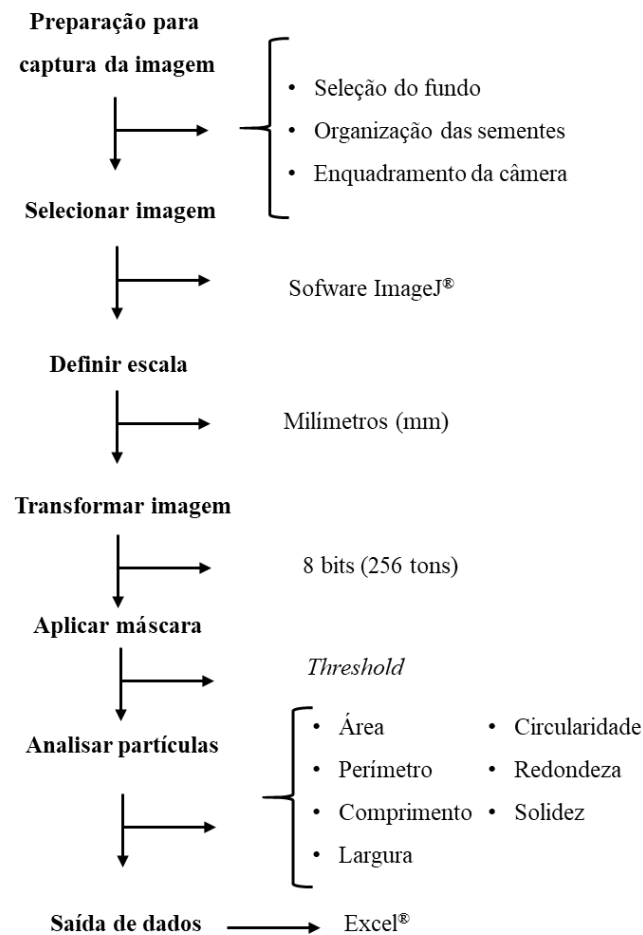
**Preparação para captura da imagem**

• Seleção do fundo
• Organização das sementes
• Enquadramento da câmera

**Selecionar imagem**

Sofware ImageJ®

**Definir escala**

Milímetros (mm)

**Transformar imagem**

8 bits (256 tons)

**Aplicar máscara**

*Threshold*

**Analisar partículas**

• Área
• Perímetro
• Comprimento
• Largura

• Circularidade
• Redondeza
• Solidez

**Saída de dados**

Excel®